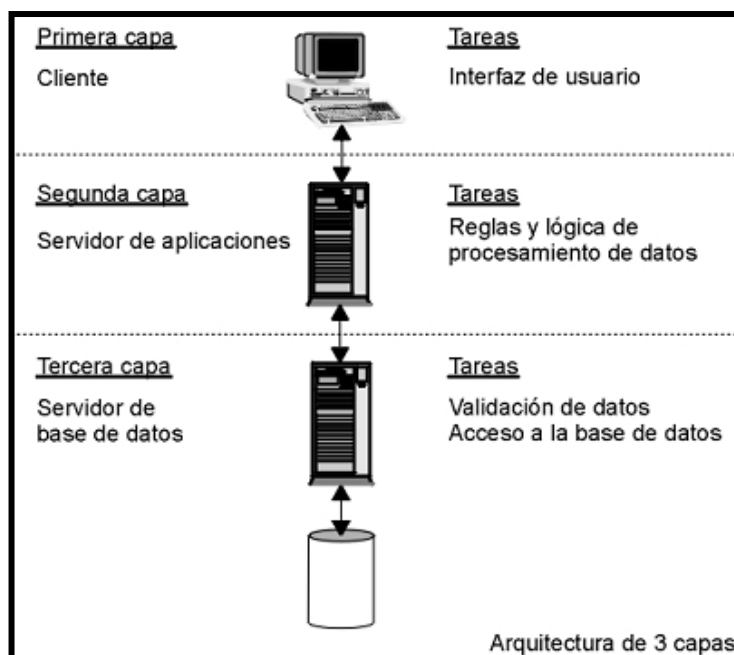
Primera capa

Cliente

Tareas

Interfaz de usuario

Segunda capa

Servidor de aplicaciones

Tareas

Reglas y lógica de procesamiento de datos

Tercera capa

Servidor de base de datos

Tareas

Validación de datos
Acceso a la base de datos

Arquitectura de 3 capas